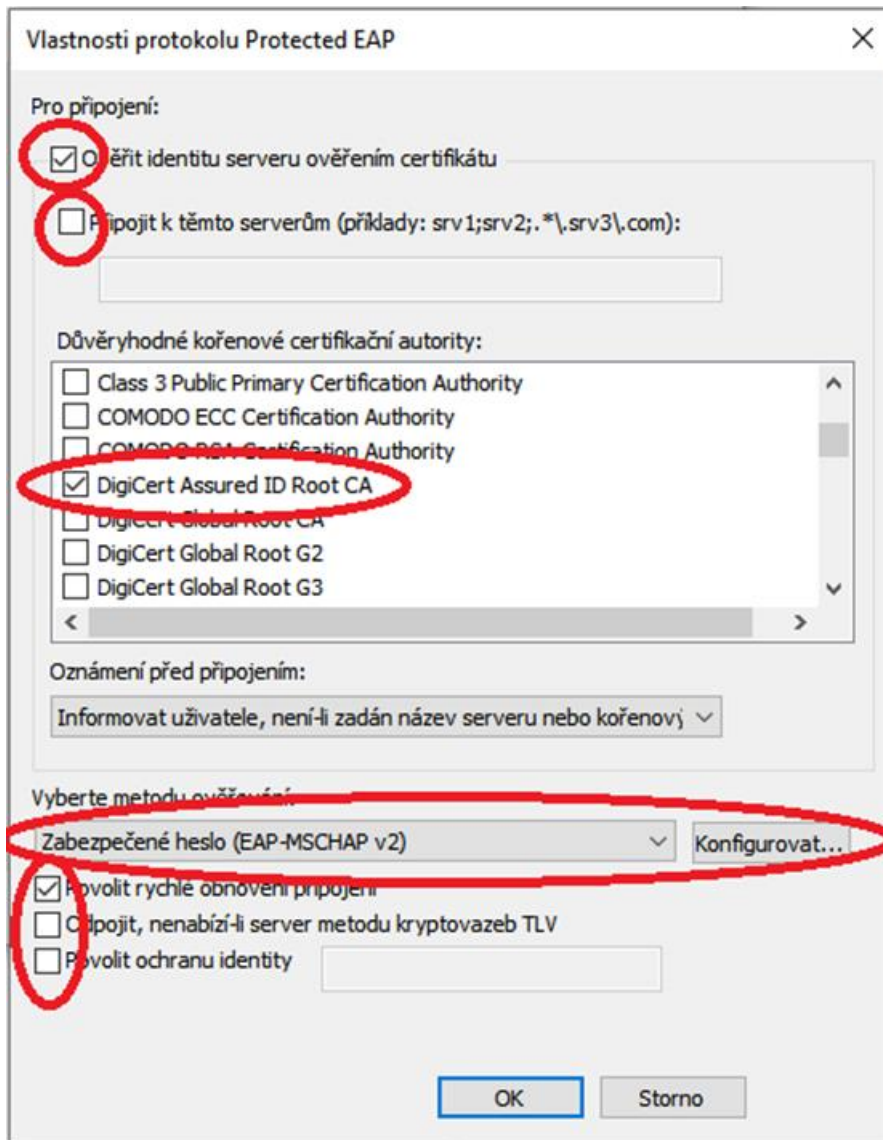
Vlastnosti protokolu Protected EAP

Pro připojení:

Ověřit identitu serveru ověřením certifikátu

Připojit k těmto serverům (příklady: srv1;srv2;.*\.srv3\.com):

Důvěryhodné kořenové certifikační autority:

Class 3 Public Primary Certification Authority
COMODO ECC Certification Authority
COMODO RSA Certification Authority
DigiCert Assured ID Root CA
DigiCert Global Root CA
DigiCert Global Root G2
DigiCert Global Root G3

Oznámení před připojením:

Informovat uživatele, není-li zadán název serveru nebo kořenový

Vyberte metodu ověřování:

Zabezpečené heslo (EAP-MSCHAP v2)

Konfigurovat...

Povolit rychlé obnovení připojení

Odpojit, nenabízí-li server metodu kryptovazeb TLV

Povolit ochranu identity

OK

Storno